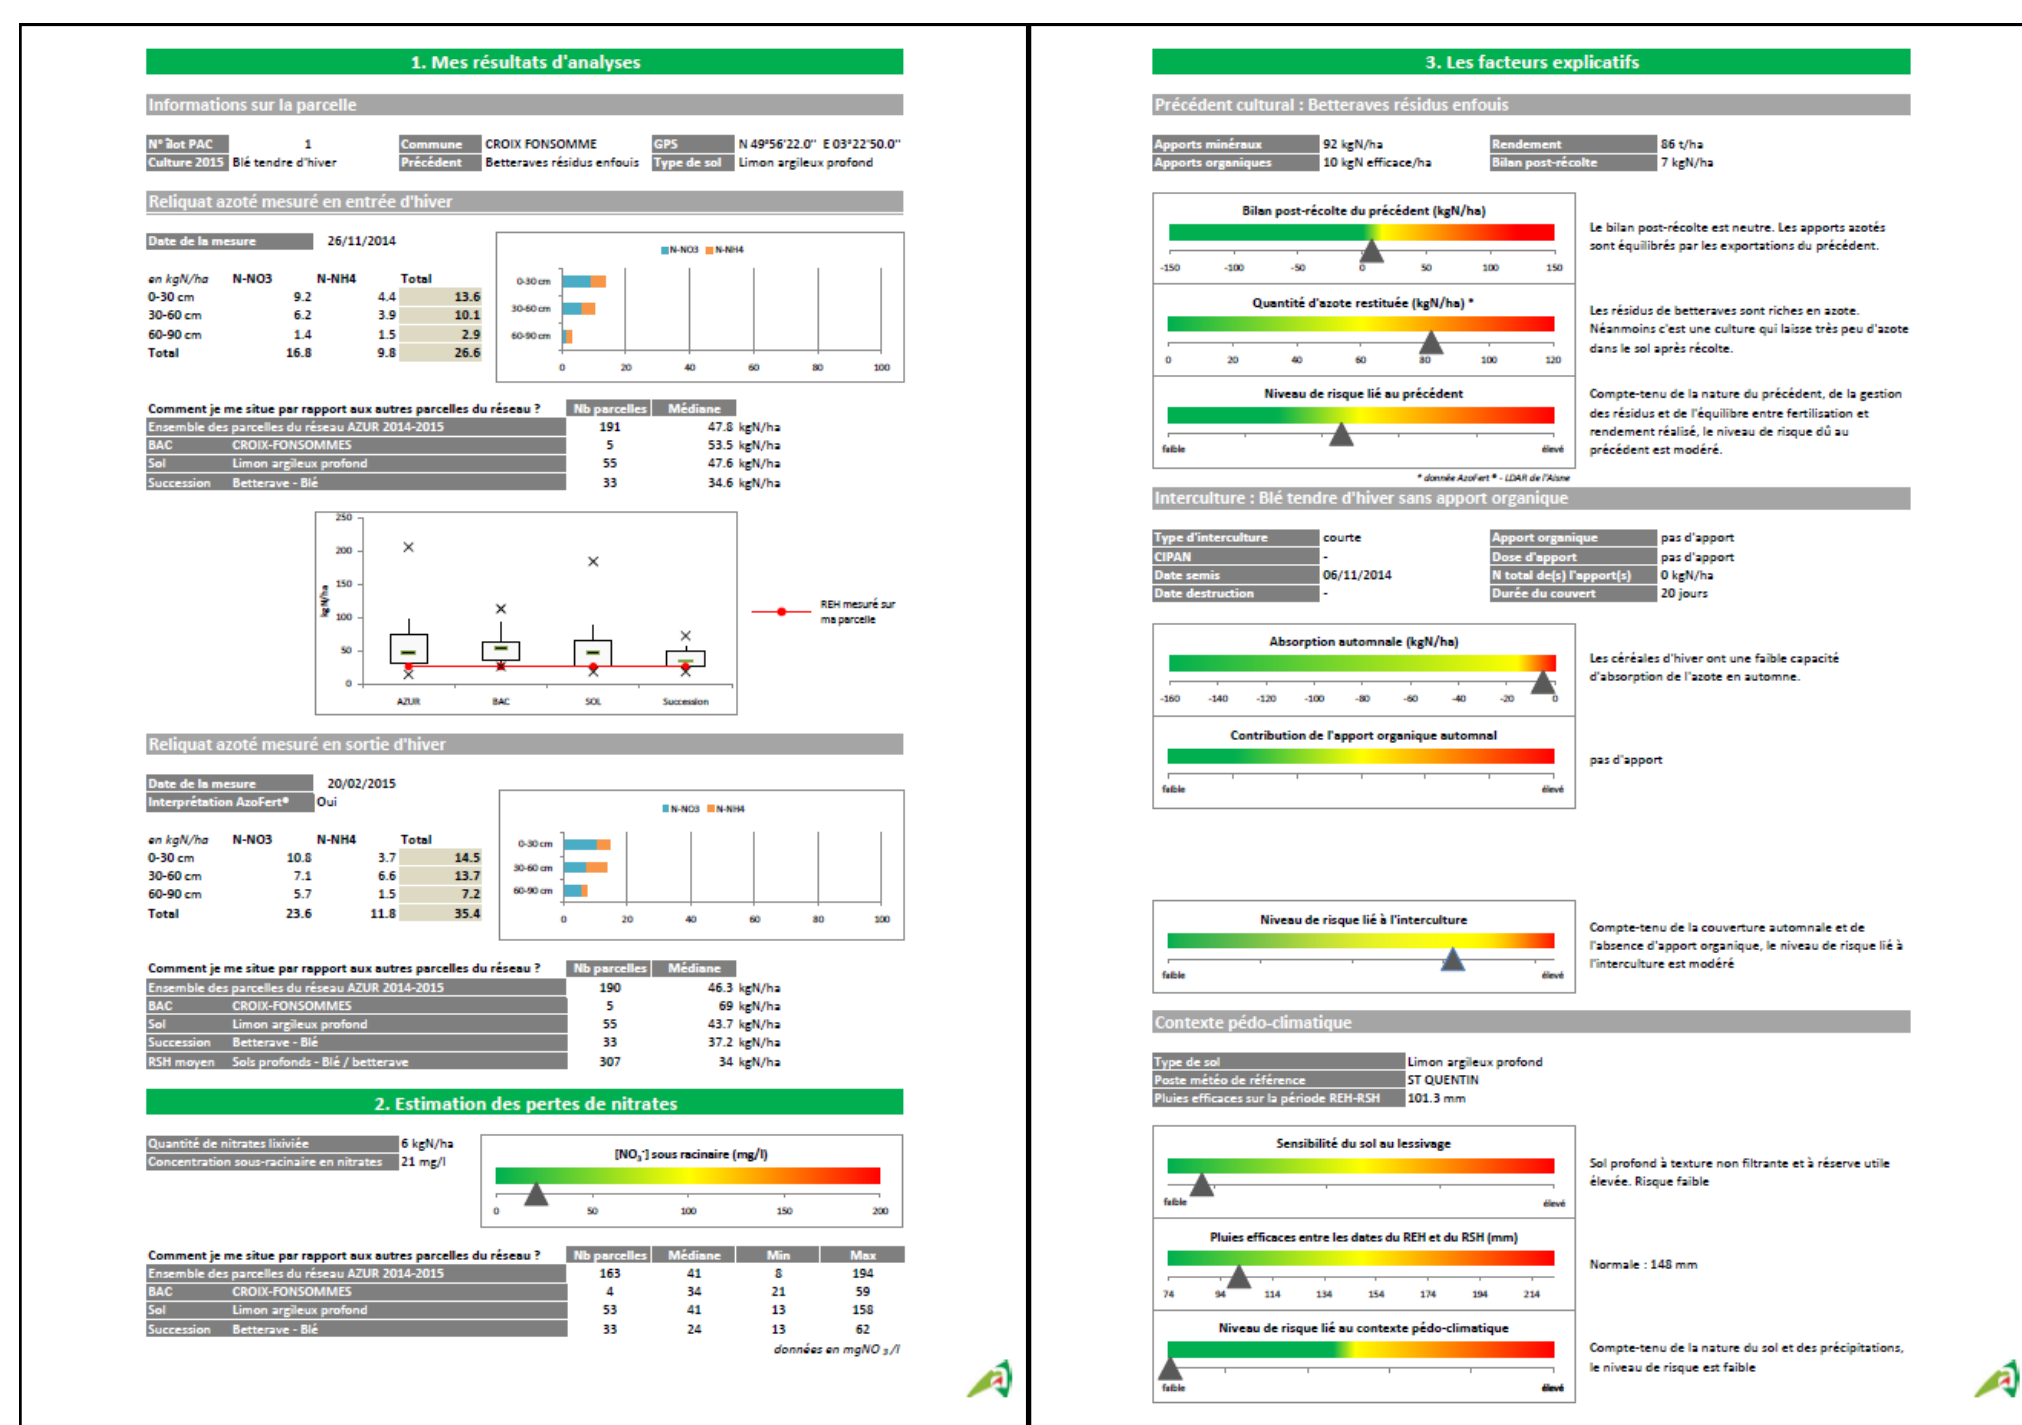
1. Mes résultats d'analyses

Informations sur la parcelle

| N° îlot PAC | 1 | Commune | CROIX FONSOMME | GPS | N 49°56'22.0" E 03°22'50.0" |
|---|---|---|---|---|---|
| Culture 2015 | Blé tendre d'hiver | Précédent | Betteraves résidus enfouis | Type de sol | Limon argileux profond |

Reliquat azoté mesuré en entrée d'hiver

Date de la mesure 26/11/2014

| en kgN/ha | N-NO3 | N-NH4 | Total |
|---|---|---|---|
| 0-30 cm | 9.2 | 4.4 | 13.6 |
| 30-60 cm | 6.2 | 3.9 | 10.1 |
| 60-90 cm | 1.4 | 1.5 | 2.9 |
| Total | 16.8 | 9.8 | 26.6 |

N-NO3 N-NH4
0-30 cm 30-60 cm 60-90 cm
0 20 40 60 80 100

| Comment je me situe par rapport aux autres parcelles du réseau ? | | Nb parcelles | Médiane |
|---|---|---|---|
| Ensemble des parcelles du réseau AZUR 2014-2015 | | 191 | 47.8 kgN/ha |
| BAC | CROIX-FONSOMMES | 5 | 53.5 kgN/ha |
| Sol | Limon argileux profond | 55 | 47.6 kgN/ha |
| Succession | Betterave - Blé | 33 | 34.6 kgN/ha |

250 200 150 100 50 0
kgN/ha
AZUR BAC SOL Succession
REH mesuré sur ma parcelle

Reliquat azoté mesuré en sortie d'hiver

Date de la mesure 20/02/2015
Interprétation AzoFert® Oui

| en kgN/ha | N-NO3 | N-NH4 | Total |
|---|---|---|---|
| 0-30 cm | 10.8 | 3.7 | 14.5 |
| 30-60 cm | 7.1 | 6.6 | 13.7 |
| 60-90 cm | 5.7 | 1.5 | 7.2 |
| Total | 23.6 | 11.8 | 35.4 |

N-NO3 N-NH4
0-30 cm 30-60 cm 60-90 cm
0 20 40 60 80 100

| Comment je me situe par rapport aux autres parcelles du réseau ? | | Nb parcelles | Médiane |
|---|---|---|---|
| Ensemble des parcelles du réseau AZUR 2014-2015 | | 190 | 46.3 kgN/ha |
| BAC | CROIX-FONSOMMES | 5 | 69 kgN/ha |
| Sol | Limon argileux profond | 55 | 43.7 kgN/ha |
| Succession | Betterave - Blé | 33 | 37.2 kgN/ha |
| RSH moyen | Sols profonds - Blé / betterave | 307 | 34 kgN/ha |

2. Estimation des pertes de nitrates

Quantité de nitrates lixiviée 6 kgN/ha
Concentration sous-racinaire en nitrates 21 mg/l

[NO$_3^-$] sous racinaire (mg/l)
0 50 100 150 200

| Comment je me situe par rapport aux autres parcelles du réseau ? | | Nb parcelles | Médiane | Min | Max |
|---|---|---|---|---|---|
| Ensemble des parcelles du réseau AZUR 2014-2015 | | 163 | 41 | 8 | 194 |
| BAC | CROIX-FONSOMMES | 4 | 34 | 21 | 59 |
| Sol | Limon argileux profond | 53 | 41 | 13 | 158 |
| Succession | Betterave - Blé | 33 | 24 | 13 | 62 |

données en mgNO$_3$/l

3. Les facteurs explicatifs

Précédent cultural : Betteraves résidus enfouis

| Apports minéraux | 92 kgN/ha | Rendement | 86 t/ha |
|---|---|---|---|
| Apports organiques | 10 kgN efficace/ha | Bilan post-récolte | 7 kgN/ha |

Bilan post-récolte du précédent (kgN/ha)
-150 -100 -50 0 50 100 150
Le bilan post-récolte est neutre. Les apports azotés sont équilibrés par les exportations du précédent.

Quantité d'azote restituée (kgN/ha) *
0 20 40 60 80 100 120
Les résidus de betteraves sont riches en azote. Néanmoins c'est une culture qui laisse très peu d'azote dans le sol après récolte.

Niveau de risque lié au précédent
faible élevé
Compte-tenu de la nature du précédent, de la gestion des résidus et de l'équilibre entre fertilisation et rendement réalisé, le niveau de risque dû au précédent est modéré.

* donnée AzoFert® - LDAR de l'Aisne

Interculture : Blé tendre d'hiver sans apport organique

| Type d'interculture | courte | Apport organique | pas d'apport |
|---|---|---|---|
| CIPAN | - | Dose d'apport | pas d'apport |
| Date semis | 06/11/2014 | N total de(s) l'apport(s) | 0 kgN/ha |
| Date destruction | - | Durée du couvert | 20 jours |

Absorption automnale (kgN/ha)
-160 -140 -120 -100 -80 -60 -40 -20 0
Les céréales d'hiver ont une faible capacité d'absorption de l'azote en automne.

Contribution de l'apport organique automnal
faible élevé
pas d'apport

Niveau de risque lié à l'interculture
faible élevé
Compte-tenu de la couverture automnale et de l'absence d'apport organique, le niveau de risque lié à l'interculture est modéré

Contexte pédo-climatique

| Type de sol | Limon argileux profond |
|---|---|
| Poste météo de référence | ST QUENTIN |
| Pluies efficaces sur la période REH-RSH | 101.3 mm |

Sensibilité du sol au lessivage
faible élevé
Sol profond à texture non filtrante et à réserve utile élevée. Risque faible

Pluies efficaces entre les dates du REH et du RSH (mm)
74 94 114 134 154 174 194 214
Normale : 148 mm

Niveau de risque lié au contexte pédo-climatique
faible élevé
Compte-tenu de la nature du sol et des précipitations, le niveau de risque est faible